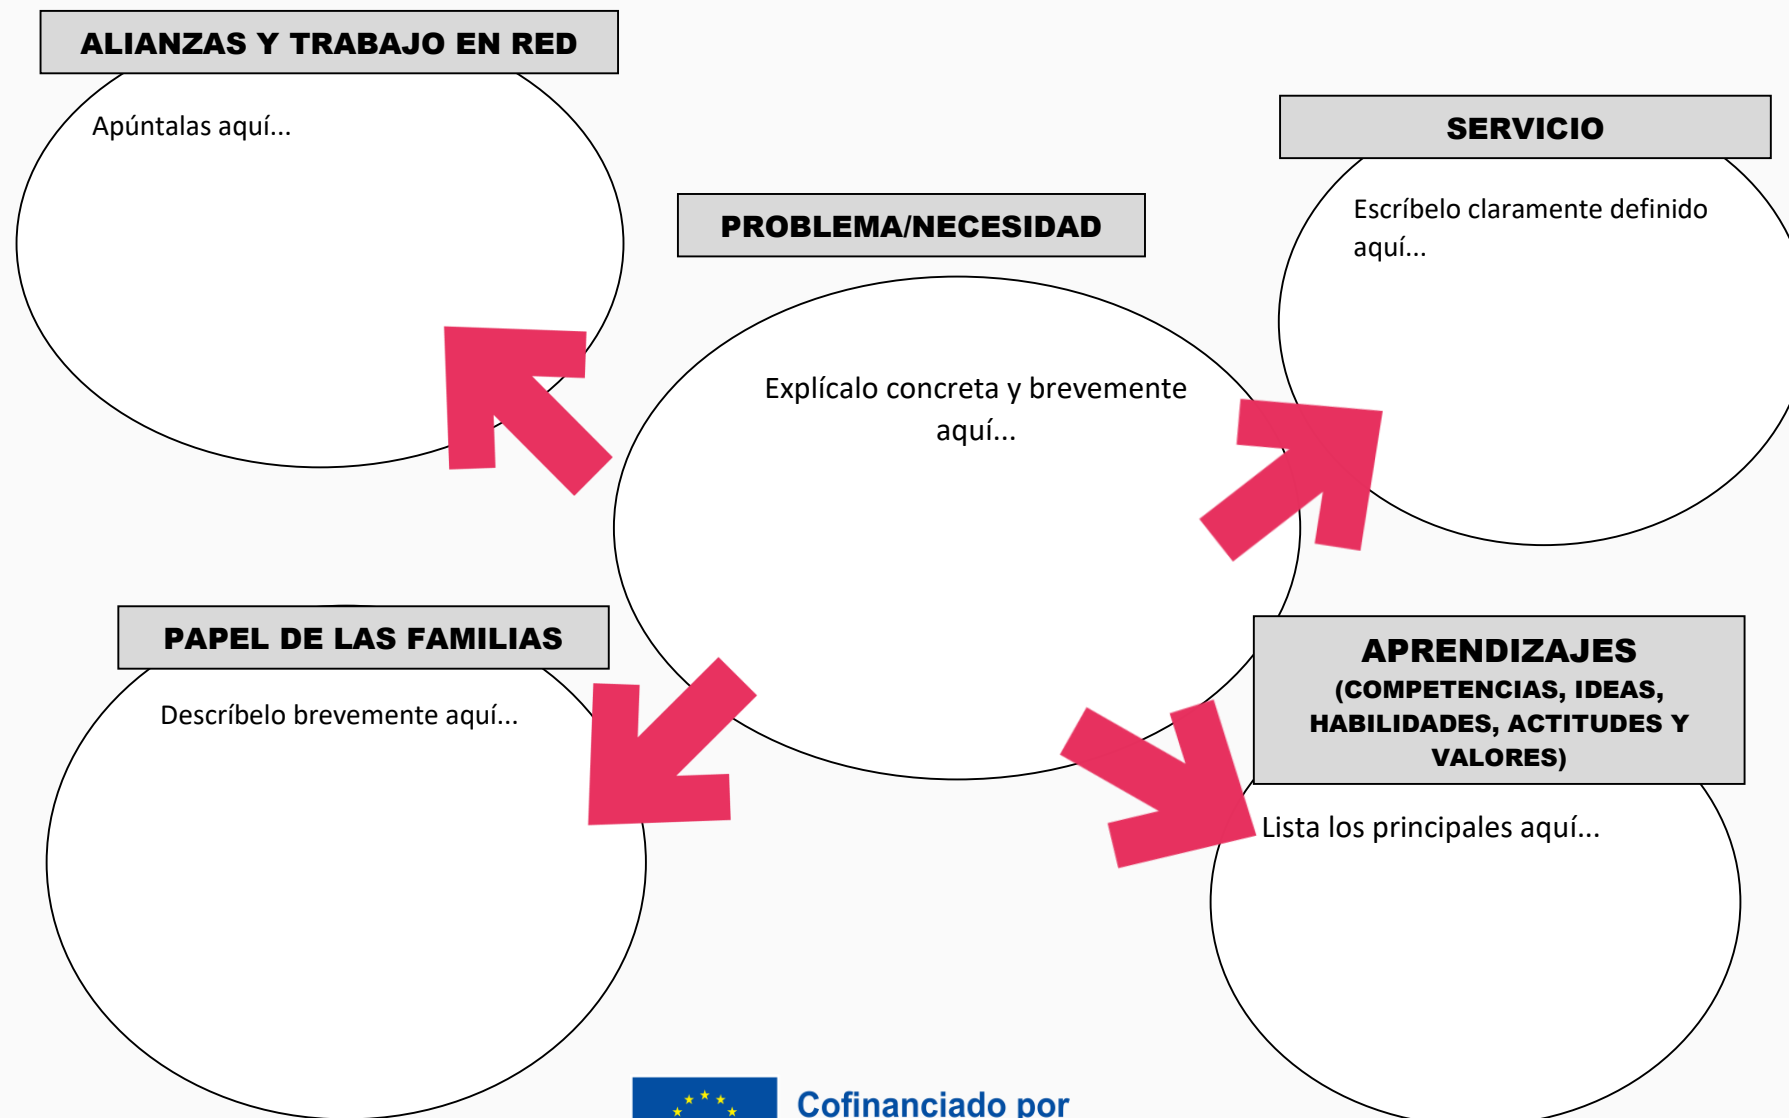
ALIANZAS Y TRABAJO EN RED

Apúntalas aquí...

SERVICIO

Escríbelo claramente definido aquí...

PROBLEMA/NECESIDAD

Explícalo concreta y brevemente aquí...

PAPEL DE LAS FAMILIAS

Descríbelo brevemente aquí...

APRENDIZAJES
(COMPETENCIAS, IDEAS, HABILIDADES, ACTITUDES Y VALORES)

Lista los principales aquí...

Cofinanciado por